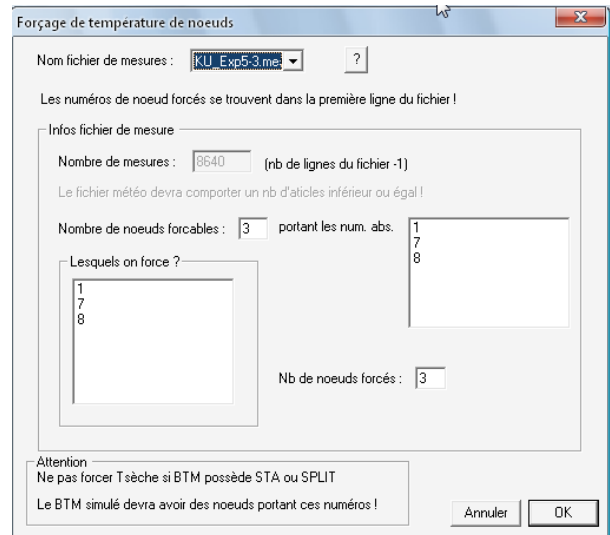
Forçage de température de noeuds

Nom fichier de mesures : KU_Exp5-3.me ?

Les numéros de noeud forcés se trouvent dans la première ligne du fichier !

Infos fichier de mesure

Nombre de mesures : 8640 (nb de lignes du fichier -1)

Le fichier météo devra comporter un nb d'aticles inférieur ou égal !

Nombre de noeuds forcables : 3 portant les num. abs.

1
7
8

Lesquels on force ?

1
7
8

Nb de noeuds forcés : 3

Attention
Ne pas forcer Tsèche si BTM possède STA ou SPLIT

Le BTM simulé devra avoir des noeuds portant ces numéros !

Annuler OK